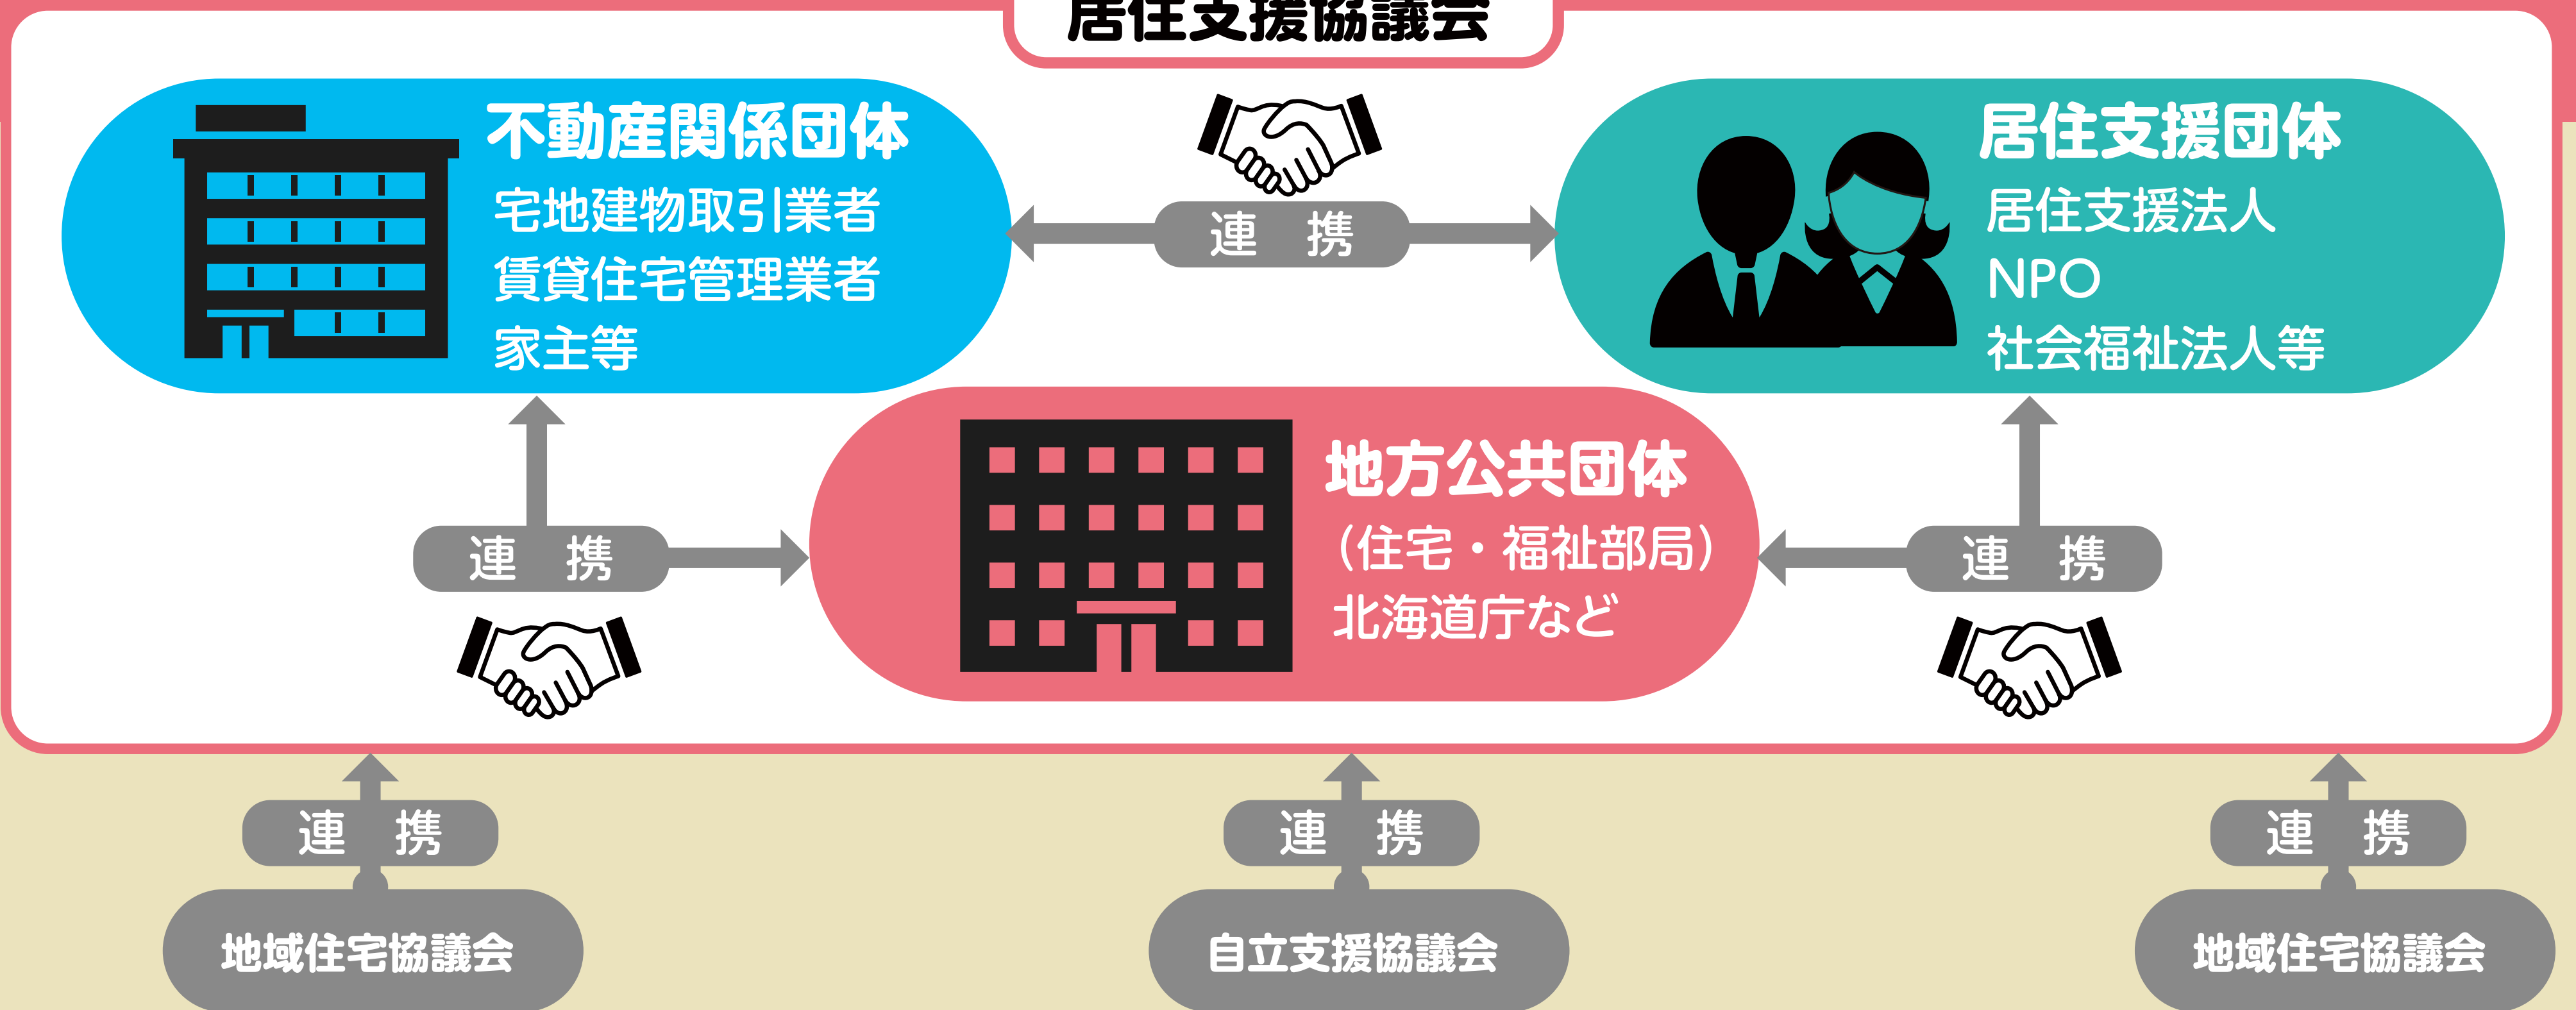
居住支援協議会

不動産関係団体
宅地建物取引業者
賃貸住宅管理業者
家主等

連　携

居住支援団体
居住支援法人
NPO
社会福祉法人等

連　携

地方公共団体
（住宅・福祉部局）
北海道庁など

連　携

連　携
地域住宅協議会

連　携
自立支援協議会

連　携
地域住宅協議会